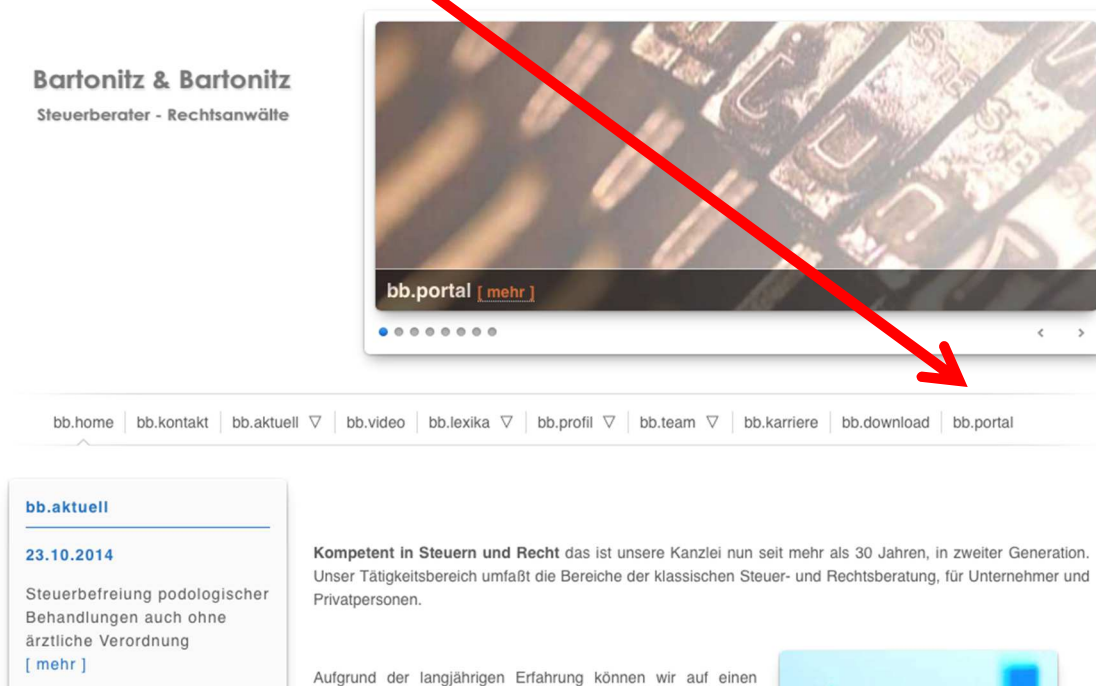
Bartonitz & Bartonitz
Steuerberater - Rechtsanwälte

bb.portal [ mehr ]

‹ ›

bb.home | bb.kontakt | bb.aktuell ▽ | bb.video | bb.lexika ▽ | bb.profil ▽ | bb.team ▽ | bb.karriere | bb.download | bb.portal

bb.aktuell

23.10.2014

Steuerbefreiung podologischer Behandlungen auch ohne ärztliche Verordnung
[ mehr ]

**Kompetent in Steuern und Recht** das ist unsere Kanzlei nun seit mehr als 30 Jahren, in zweiter Generation. Unser Tätigkeitsbereich umfaßt die Bereiche der klassischen Steuer- und Rechtsberatung, für Unternehmer und Privatpersonen.

Aufgrund der langjährigen Erfahrung können wir auf einen